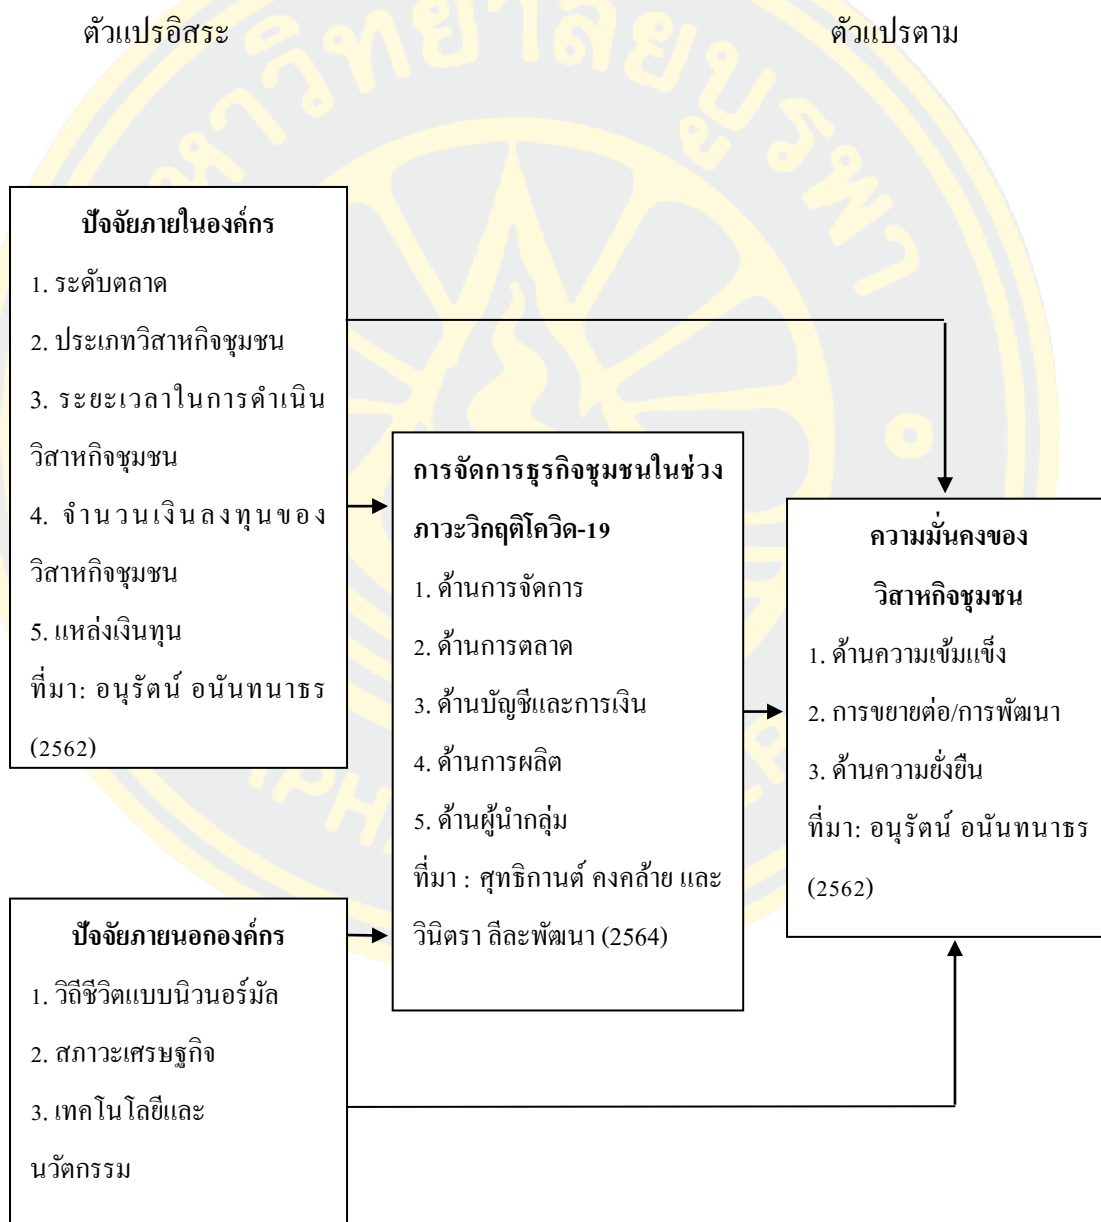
ตัวแปรอิสระ

ตัวแปรตาม

ปัจจัยภายในองค์กร

1. ระดับตลาด

2. ประเภทวิสาหกิจชุมชน

3. ระยะเวลาในการดำเนินวิสาหกิจชุมชน

4. จำนวนเงินลงทุนของวิสาหกิจชุมชน

5. แหล่งเงินทุน

ที่มา: อนุรัตน์ อนันทนาธร (2562)

การจัดการธุรกิจชุมชนในช่วงภาวะวิกฤติโควิด-19

1. ด้านการจัดการ

2. ด้านการตลาด

3. ด้านบัญชีและการเงิน

4. ด้านการผลิต

5. ด้านผู้นำกลุ่ม

ที่มา : ศุทธิกานต์ คงคล้าย และวินิตรา ลีละพัฒนา (2564)

ความมั่นคงของวิสาหกิจชุมชน

1. ด้านความเข้มแข็ง

2. การขยายต่อ/การพัฒนา

3. ด้านความยั่งยืน

ที่มา: อนุรัตน์ อนันทนาธร (2562)

ปัจจัยภายนอกองค์กร

1. วิถีชีวิตแบบนิวนอร์มัล

2. สภาวะเศรษฐกิจ

3. เทคโนโลยีและนวัตกรรม